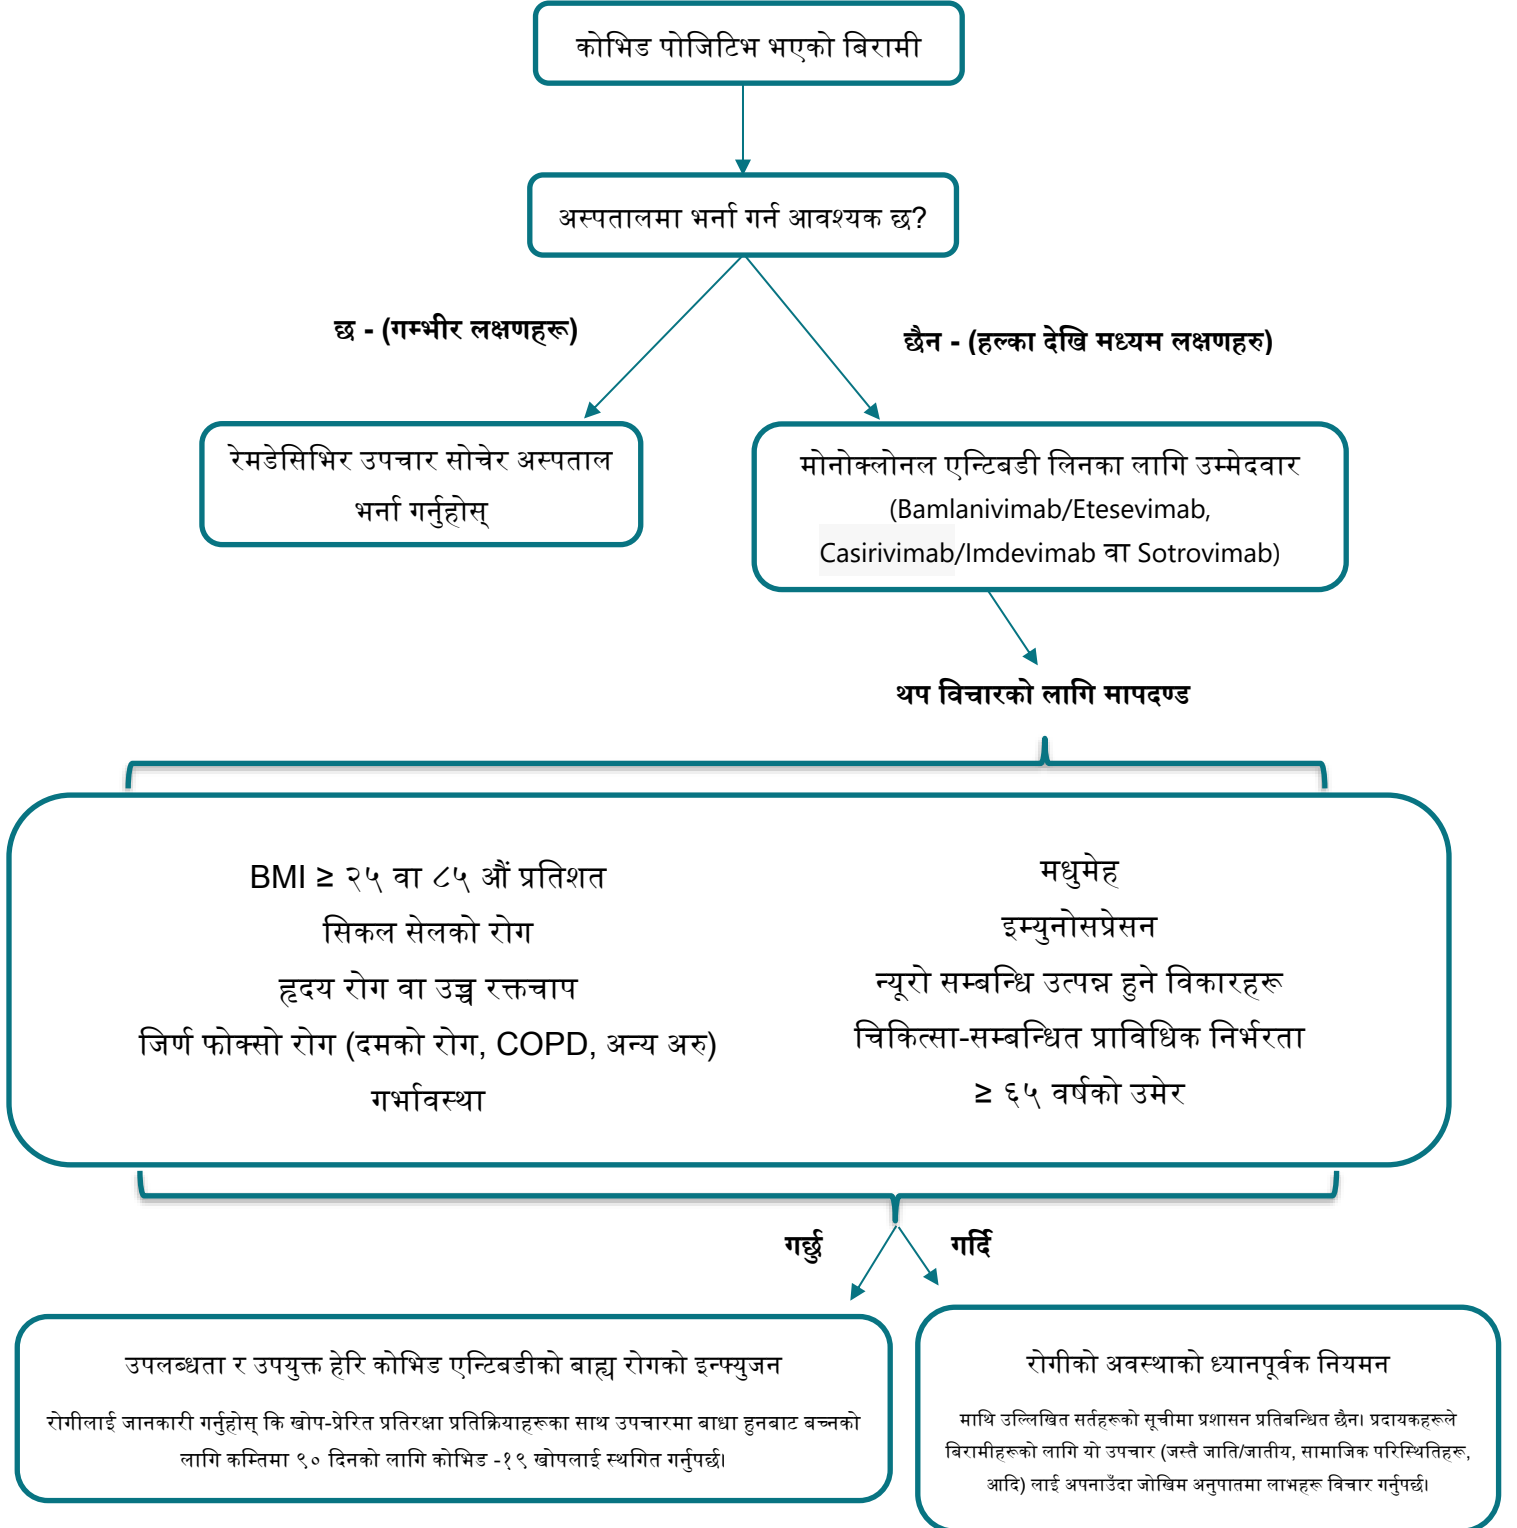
कोभिड पोजिटिभ भएको बिरामी

अस्पतालमा भर्ना गर्न आवश्यक छ?

छ - (गम्भीर लक्षणहरू)

छैन - (हल्का देखि मध्यम लक्षणहरु)

रेमडेसिभिर उपचार सोचेर अस्पताल भर्ना गर्नुहोस्

मोनोक्लोनल एन्टिबडी लिनका लागि उम्मेदवार (Bamlanivimab/Etesevimab, Casirivimab/Imdevimab वा Sotrovimab)

थप विचारको लागि मापदण्ड

BMI ≥ २५ वा ८५ औं प्रतिशत
सिकल सेलको रोग
हृदय रोग वा उच्च रक्तचाप
जिर्ण फोक्सो रोग (दमको रोग, COPD, अन्य अरु)
गर्भावस्था

मधुमेह
इम्युनोसप्रेसन
न्यूरो सम्बन्धि उत्पन्न हुने विकारहरू
चिकित्सा-सम्बन्धित प्राविधिक निर्भरता
≥ ६५ वर्षको उमेर

गर्छु

गर्दि

उपलब्धता र उपयुक्त हेरि कोभिड एन्टिबडीको बाह्य रोगको इन्फ्युजन

रोगीलाई जानकारी गर्नुहोस् कि खोप-प्रेरित प्रतिरक्षा प्रतिक्रियाहरूका साथ उपचारमा बाधा हुनबाट बच्नको लागि कम्तिमा ९० दिनको लागि कोभिड -१९ खोपलाई स्थगित गर्नुपर्छ।

रोगीको अवस्थाको ध्यानपूर्वक नियमन

माथि उल्लिखित सर्तहरूको सूचीमा प्रशासन प्रतिबन्धित छैन। प्रदायकहरूले बिरामीहरूको लागि यो उपचार (जस्तै जाति/जातीय, सामाजिक परिस्थितिहरू, आदि) लाई अपनाउँदा जोखिम अनुपातमा लाभहरू विचार गर्नुपर्छ।